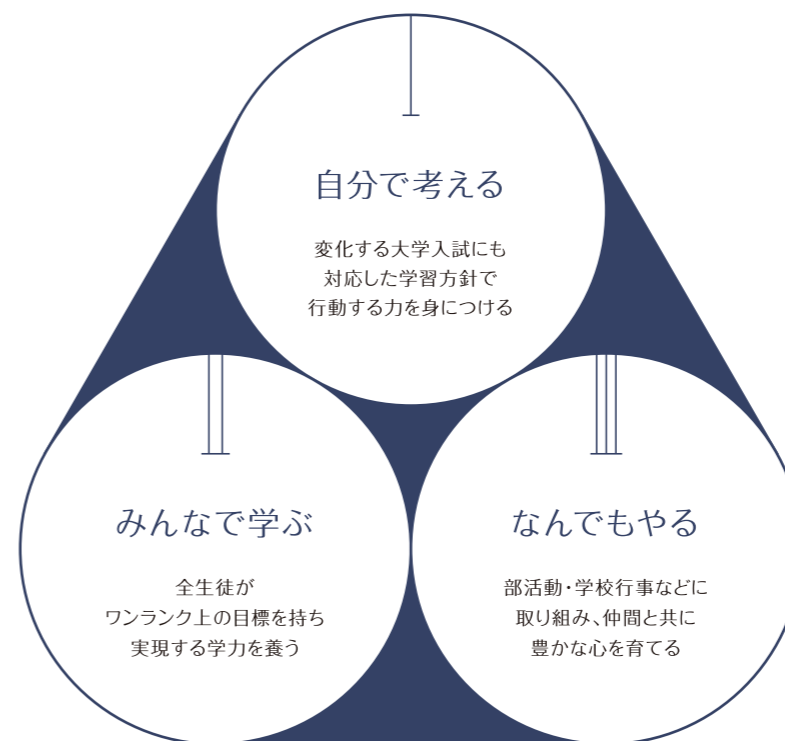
Ⅰ

自分で考える

変化する大学入試にも
対応した学習方針で
行動する力を身につける

Ⅱ

みんなで学ぶ

全生徒が
ワンランク上の目標を持ち
実現する学力を養う

Ⅲ

なんでもやる

部活動・学校行事などに
取り組み、仲間と共に
豊かな心を育てる